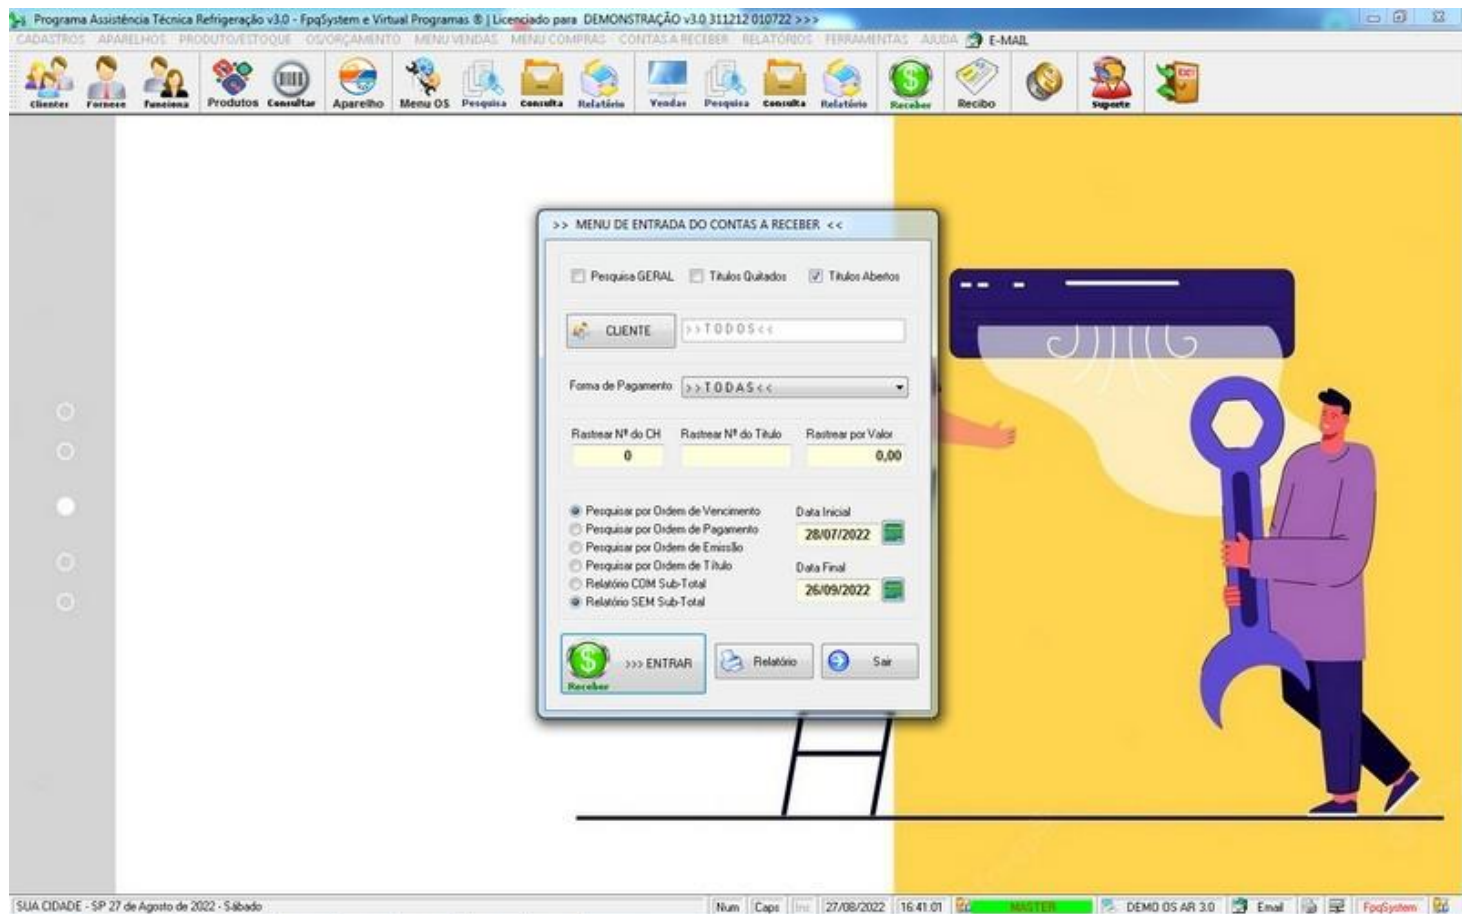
Programa Assistência Técnica Refrigeração v3.0 - FpqSystem e Virtual Programas ® | Licenciado para DEMONSTRAÇÃO v3.0 311212 010722 >>>

CADASTROS APARELHOS PRODUTO/ESTOQUE OS/ORÇAMENTO MENU VENDAS MENU COMPRAS CONTAS A RECEBER RELATÓRIOS FERRAMENTAS AJUDA E-MAIL

Clientes Fornece Funciona Produtos Consultar Aparelho Menu OS Pesquisa Consulta Relatório Vendas Pesquisa Consulta Relatório Receber Recibo Suporte

>> MENU DE ENTRADA DO CONTAS A RECEBER <<

Pesquisa GERAL Títulos Quitados Títulos Abertos

CLIENTE >>TODOS<<

Forma de Pagamento >>TODAS<<

Rastrear Nº do CH Rastrear Nº do Título Rastrear por Valor

0 0,00

Pesquisar por Ordem de Vencimento
Pesquisar por Ordem de Pagamento
Pesquisar por Ordem de Emissão
Pesquisar por Ordem de Título
Relatório COM Sub-Total
Relatório SEM Sub-Total

Data Inicial
28/07/2022
Data Final
26/09/2022

Receber >>> ENTRAR Relatório Sair

SUA CIDADE - SP 27 de Agosto de 2022 - Sábado Num Caps Ins 27/08/2022 16:41:01 MASTER DEMO OS AR 3.0 Email FpqSystem